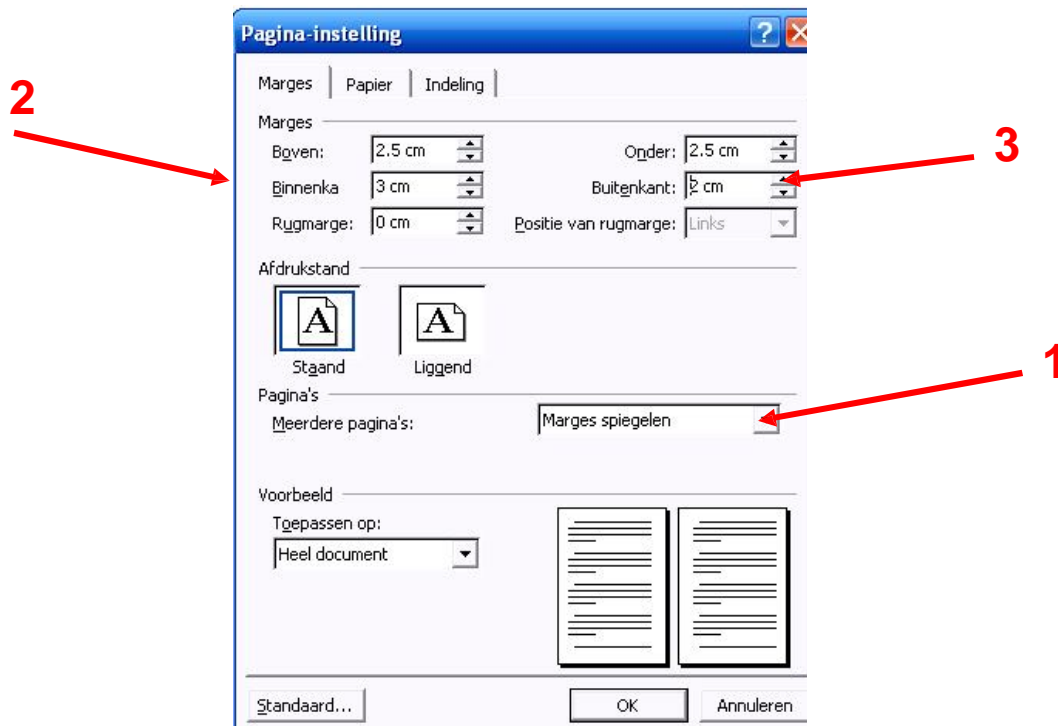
Pagina-instelling

Marges | Papier | Indeling

2

Marges

Boven: 2.5 cm

Onder: 2.5 cm

Binnenka 3 cm

Buitenkant: 2 cm

3

Rugmarge: 0 cm

Positie van rugmarge: Links

Afdrukstand

A Staand

A Liggend

1

Pagina's

Meerdere pagina's: Marges spiegelen

Voorbeeld

Toepassen op:

Heel document

Standaard...

OK

Annuleren